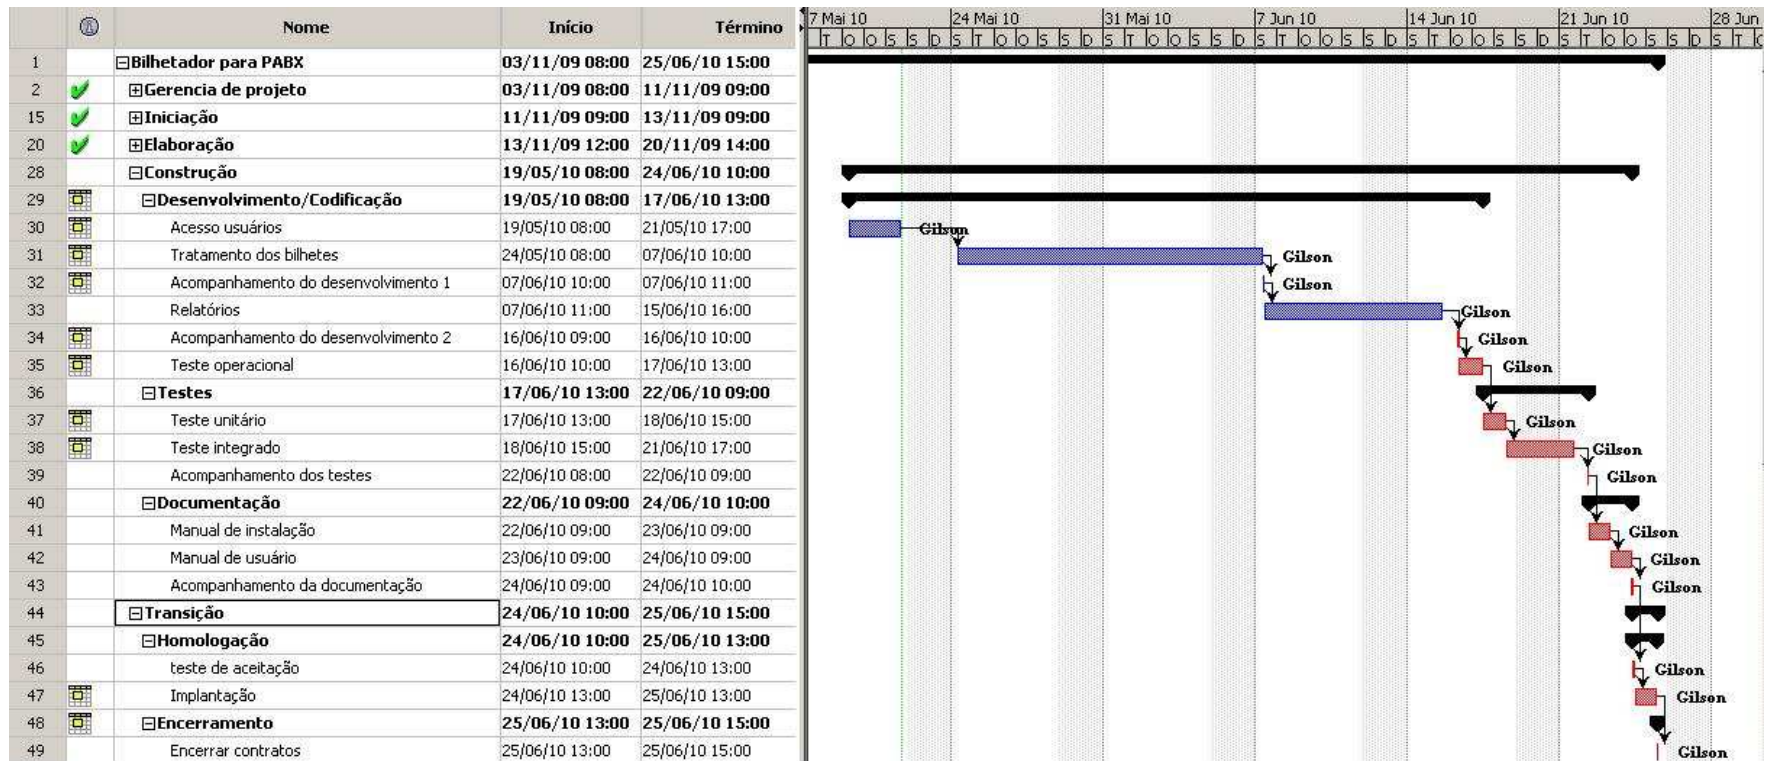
| | ⓘ | Nome | Início | Término |
|---|---|---|---|---|
| 1 | | ⊟Bilhetador para PABX | 03/11/09 08:00 | 25/06/10 15:00 |
| 2 | | ⊞Gerencia de projeto | 03/11/09 08:00 | 11/11/09 09:00 |
| 15 | | ⊞Iniciação | 11/11/09 09:00 | 13/11/09 09:00 |
| 20 | | ⊞Elaboração | 13/11/09 12:00 | 20/11/09 14:00 |
| 28 | | ⊟Construção | 19/05/10 08:00 | 24/06/10 10:00 |
| 29 | | ⊟Desenvolvimento/Codificação | 19/05/10 08:00 | 17/06/10 13:00 |
| 30 | | Acesso usuários | 19/05/10 08:00 | 21/05/10 17:00 |
| 31 | | Tratamento dos bilhetes | 24/05/10 08:00 | 07/06/10 10:00 |
| 32 | | Acompanhamento do desenvolvimento 1 | 07/06/10 10:00 | 07/06/10 11:00 |
| 33 | | Relatórios | 07/06/10 11:00 | 15/06/10 16:00 |
| 34 | | Acompanhamento do desenvolvimento 2 | 16/06/10 09:00 | 16/06/10 10:00 |
| 35 | | Teste operacional | 16/06/10 10:00 | 17/06/10 13:00 |
| 36 | | ⊟Testes | 17/06/10 13:00 | 22/06/10 09:00 |
| 37 | | Teste unitário | 17/06/10 13:00 | 18/06/10 15:00 |
| 38 | | Teste integrado | 18/06/10 15:00 | 21/06/10 17:00 |
| 39 | | Acompanhamento dos testes | 22/06/10 08:00 | 22/06/10 09:00 |
| 40 | | ⊟Documentação | 22/06/10 09:00 | 24/06/10 10:00 |
| 41 | | Manual de instalação | 22/06/10 09:00 | 23/06/10 09:00 |
| 42 | | Manual de usuário | 23/06/10 09:00 | 24/06/10 09:00 |
| 43 | | Acompanhamento da documentação | 24/06/10 09:00 | 24/06/10 10:00 |
| 44 | | ⊟Transição | 24/06/10 10:00 | 25/06/10 15:00 |
| 45 | | ⊟Homologação | 24/06/10 10:00 | 25/06/10 13:00 |
| 46 | | teste de aceitação | 24/06/10 10:00 | 24/06/10 13:00 |
| 47 | | Implantação | 24/06/10 13:00 | 25/06/10 13:00 |
| 48 | | ⊟Encerramento | 25/06/10 13:00 | 25/06/10 15:00 |
| 49 | | Encerrar contratos | 25/06/10 13:00 | 25/06/10 15:00 |

17 Mai 10 24 Mai 10 31 Mai 10 7 Jun 10 14 Jun 10 21 Jun 10 28 Jun
T Q Q S S D S T Q Q S S D S T Q Q S S D S T Q Q S S D S T Q Q S S D S T Q Q S S D S T Q

Gilson Gilson Gilson Gilson Gilson Gilson Gilson Gilson Gilson Gilson Gilson Gilson Gilson Gilson Gilson Gilson